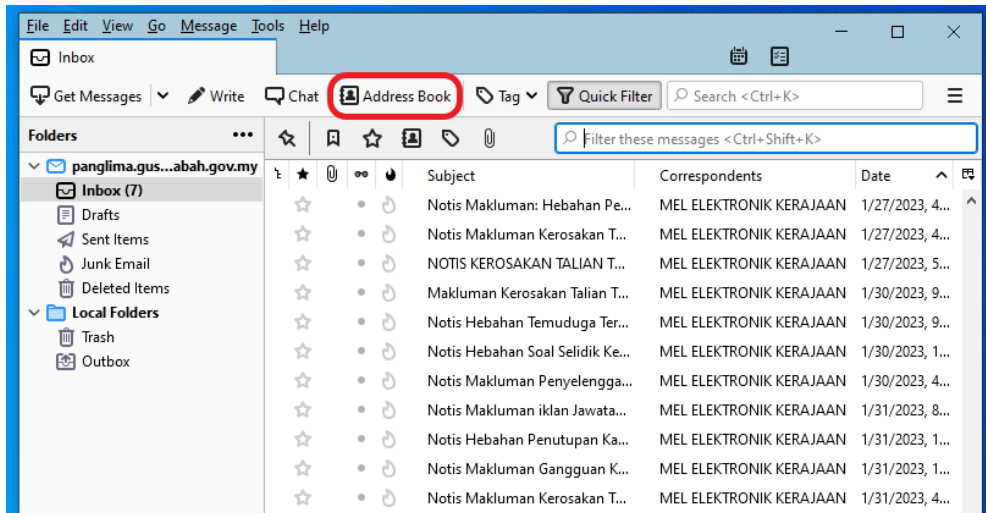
File Edit View Go Message Tools Help

Inbox

Get Messages Write Chat Address Book Tag Quick Filter Search <Ctrl+K>

Folders

Filter these messages <Ctrl+Shift+K>

panglima.gus...abah.gov.my
Inbox (7)
Drafts
Sent Items
Junk Email
Deleted Items
Local Folders
Trash
Outbox

| Subject | Correspondents | Date |
|---|---|---|
| Notis Makluman: Hebahan Pe... | MEL ELEKTRONIK KERAJAAN | 1/27/2023, 4... |
| Notis Makluman Kerosakan T... | MEL ELEKTRONIK KERAJAAN | 1/27/2023, 4... |
| NOTIS KEROSAKAN TALIAN T... | MEL ELEKTRONIK KERAJAAN | 1/27/2023, 5... |
| Makluman Kerosakan Talian T... | MEL ELEKTRONIK KERAJAAN | 1/30/2023, 9... |
| Notis Hebahan Temuduga Ter... | MEL ELEKTRONIK KERAJAAN | 1/30/2023, 9... |
| Notis Hebahan Soal Selidik Ke... | MEL ELEKTRONIK KERAJAAN | 1/30/2023, 1... |
| Notis Makluman Penyelengga... | MEL ELEKTRONIK KERAJAAN | 1/30/2023, 4... |
| Notis Makluman iklan Jawata... | MEL ELEKTRONIK KERAJAAN | 1/31/2023, 8... |
| Notis Hebahan Penutupan Ka... | MEL ELEKTRONIK KERAJAAN | 1/31/2023, 1... |
| Notis Makluman Gangguan K... | MEL ELEKTRONIK KERAJAAN | 1/31/2023, 1... |
| Notis Makluman Kerosakan T... | MEL ELEKTRONIK KERAJAAN | 1/31/2023, 4... |